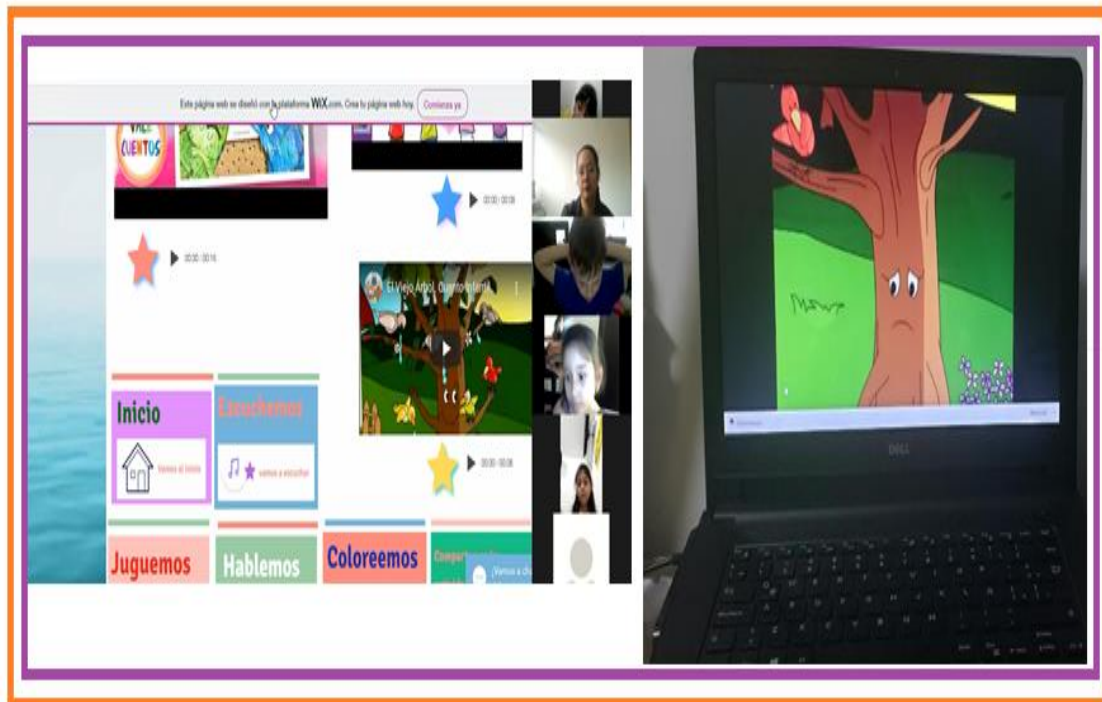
Esta página web se diseñó con la plataforma WIX.com. Crea tu página web hoy. Comienza ya

CUENTOS

00:00 / 00:16

00:00 / 00:08

El Viejo Árbol, Cuento Infantil

00:00 / 00:08

Inicio

Escuchemos

vamos al inicio

vamos a escuchar

Juguemos

Hablemos

Coloreemos

Compartamos

¡Vamos a c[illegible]

DELL